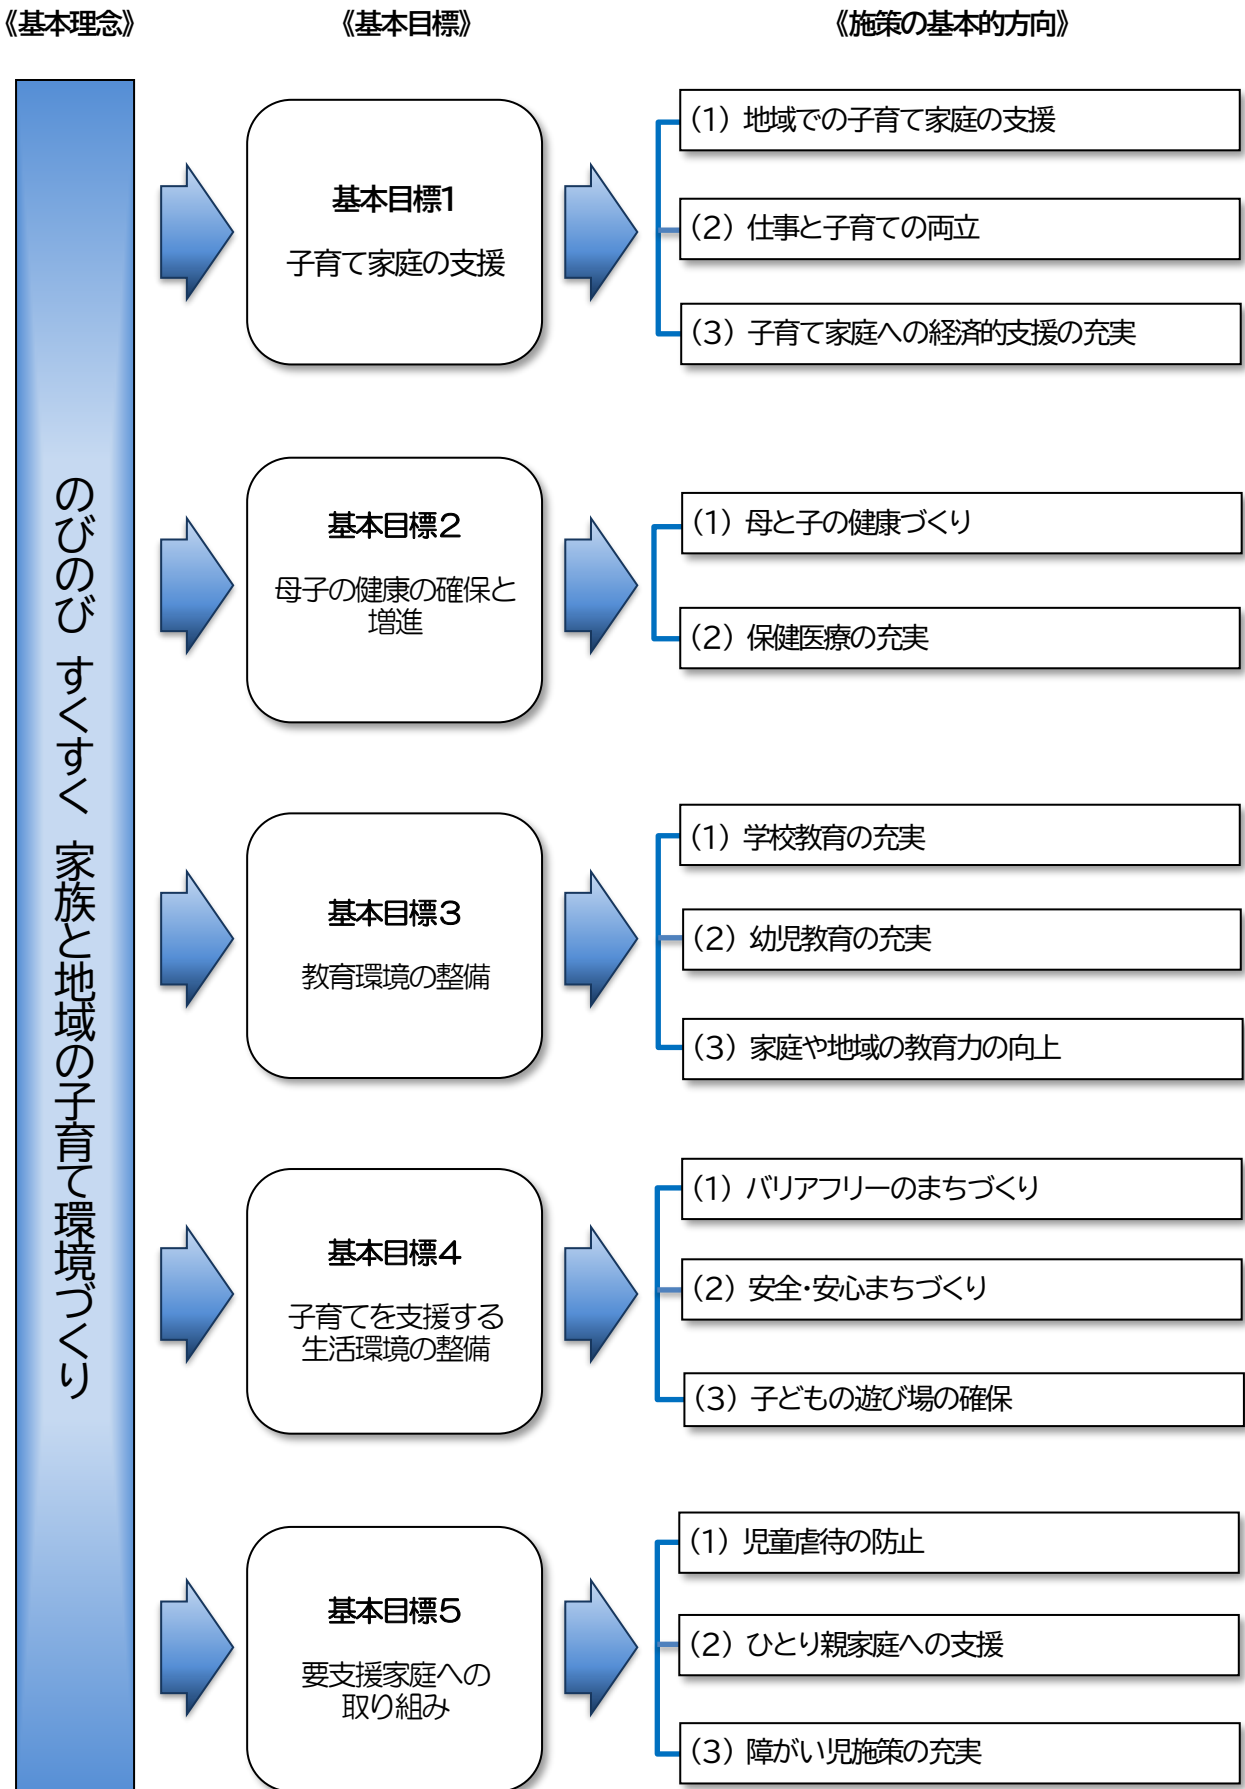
《基本理念》

《基本目標》

《施策の基本的方向》

のびのび すくすく 家族と地域の子育て環境づくり

基本目標1

子育て家庭の支援

(1) 地域での子育て家庭の支援

(2) 仕事と子育ての両立

(3) 子育て家庭への経済的支援の充実

基本目標2

母子の健康の確保と増進

(1) 母と子の健康づくり

(2) 保健医療の充実

基本目標3

教育環境の整備

(1) 学校教育の充実

(2) 幼児教育の充実

(3) 家庭や地域の教育力の向上

基本目標4

子育てを支援する生活環境の整備

(1) バリアフリーのまちづくり

(2) 安全･安心まちづくり

(3) 子どもの遊び場の確保

基本目標5

要支援家庭への取り組み

(1) 児童虐待の防止

(2) ひとり親家庭への支援

(3) 障がい児施策の充実